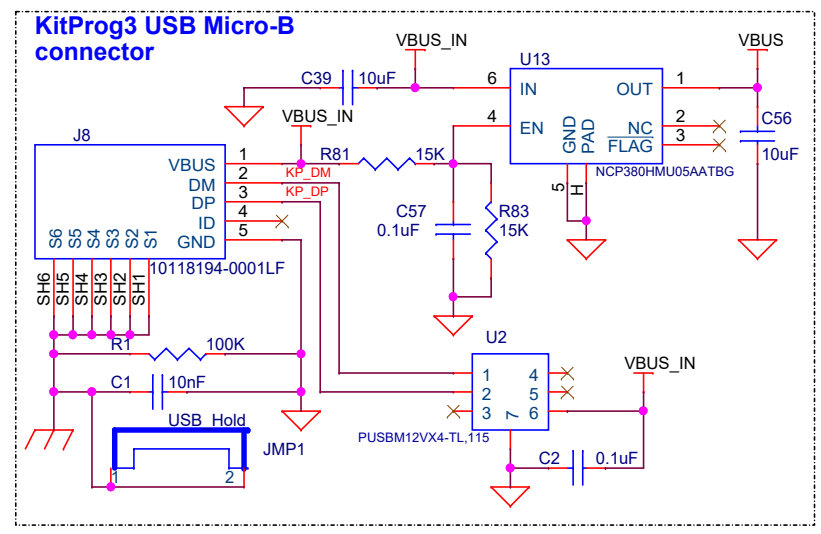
KitProg3 USB Micro-B connector

VBUS_IN

C39 10uF

6 IN

U13

OUT 1

VBUS

VBUS_IN

4 EN

GND PAD

NC 2

FLAG 3

C56 10uF

NCP380HMU05AATBG

5 H

J8

VBUS 1

DM 2

DP 3

ID 4

GND 5

KP_DM

KP_DP

R81 15K

C57 0.1uF

R83 15K

S6 S5 S4 S3 S2 S1

10118194-0001LF

SH6 SH5 SH4 SH3 SH2 SH1

R1 100K

U2

1 4

2 5

3 7 6

VBUS_IN

C1 10nF

PUSBM12VX4-TL,115

USB_Hold

JMP1

1 2

C2 0.1uF